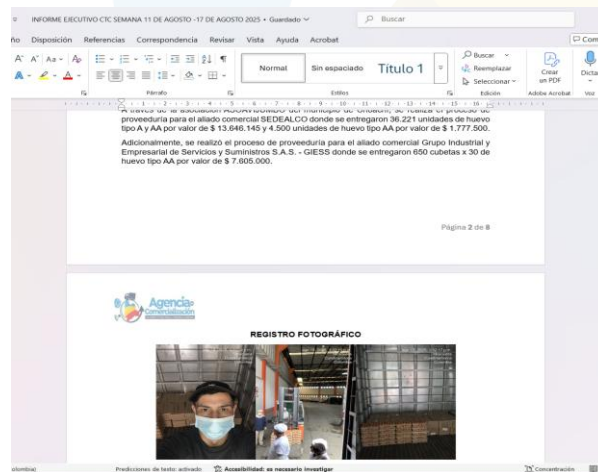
INFORME EJECUTIVO CTC SEMANA 11 DE AGOSTO -17 DE AGOSTO 2025 • Guardado

Buscar

ño Disposición Referencias Correspondencia Revisar Vista Ayuda Acrobat

Com

Normal

Sin espaciado

Título 1

Buscar

Reemplazar

Seleccionar

Crear un PDF

Dicta

Párrafo

Estilos

Edición

Adobe Acrobat

Voz

A través de la asociación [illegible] del municipio de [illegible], se realiza el proceso de proveeduría para el aliado comercial SEDEALCO donde se entregaron 36.221 unidades de huevo tipo A y AA por valor de $ 13.646.145 y 4.500 unidades de huevo tipo AA por valor de $ 1.777.500.

Adicionalmente, se realizó el proceso de proveeduría para el aliado comercial Grupo Industrial y Empresarial de Servicios y Suministros S.A.S. - GIESS donde se entregaron 650 cubetas x 30 de huevo tipo AA por valor de $ 7.605.000.

Página 2 de 8

Agencia Comercialización

REGISTRO FOTOGRÁFICO

olombia)

Predicciones de texto: activado

Accesibilidad: es necesario investigar

Concentración